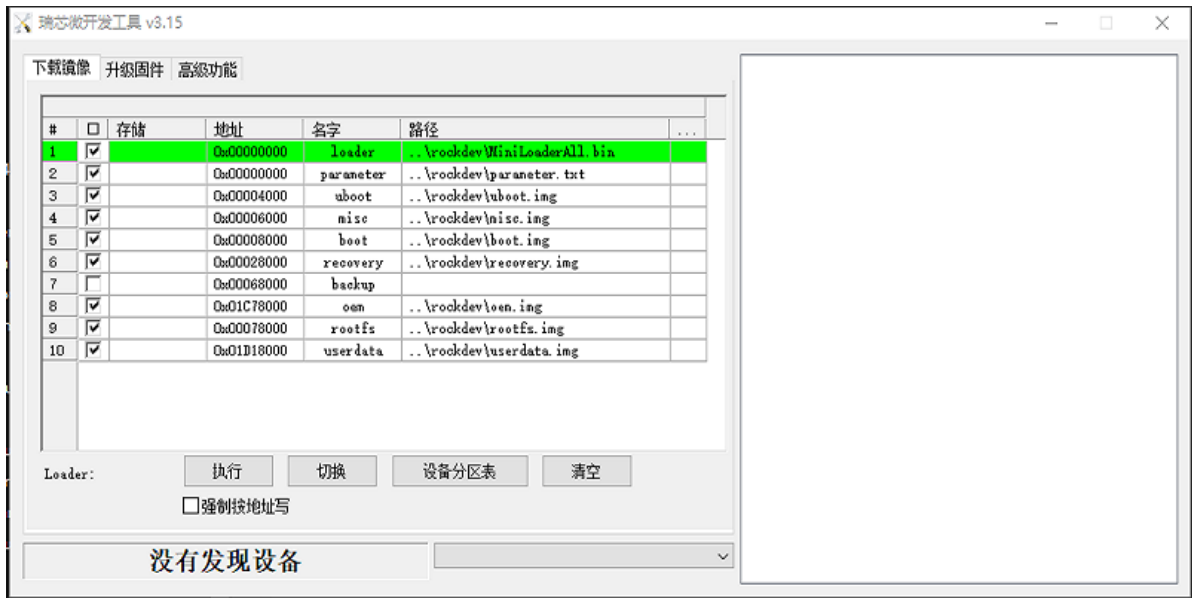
瑞芯微开发工具 v3.15

下载镜像 升级固件 高级功能

| # | ☐ | 存储 | 地址 | 名字 | 路径 | ... |
|---|---|---|---|---|---|---|
| 1 | ☑ | | 0x00000000 | loader | ..\rockdev\MiniLoaderAll.bin | |
| 2 | ☑ | | 0x00000000 | parameter | ..\rockdev\parameter.txt | |
| 3 | ☑ | | 0x00004000 | uboot | ..\rockdev\uboot.img | |
| 4 | ☑ | | 0x00006000 | misc | ..\rockdev\misc.img | |
| 5 | ☑ | | 0x00008000 | boot | ..\rockdev\boot.img | |
| 6 | ☑ | | 0x00028000 | recovery | ..\rockdev\recovery.img | |
| 7 | ☐ | | 0x00068000 | backup | | |
| 8 | ☑ | | 0x01C78000 | oem | ..\rockdev\oem.img | |
| 9 | ☑ | | 0x00078000 | rootfs | ..\rockdev\rootfs.img | |
| 10 | ☑ | | 0x01D18000 | userdata | ..\rockdev\userdata.img | |

Loader:

执行 切换 设备分区表 清空

☐强制按地址写

没有发现设备